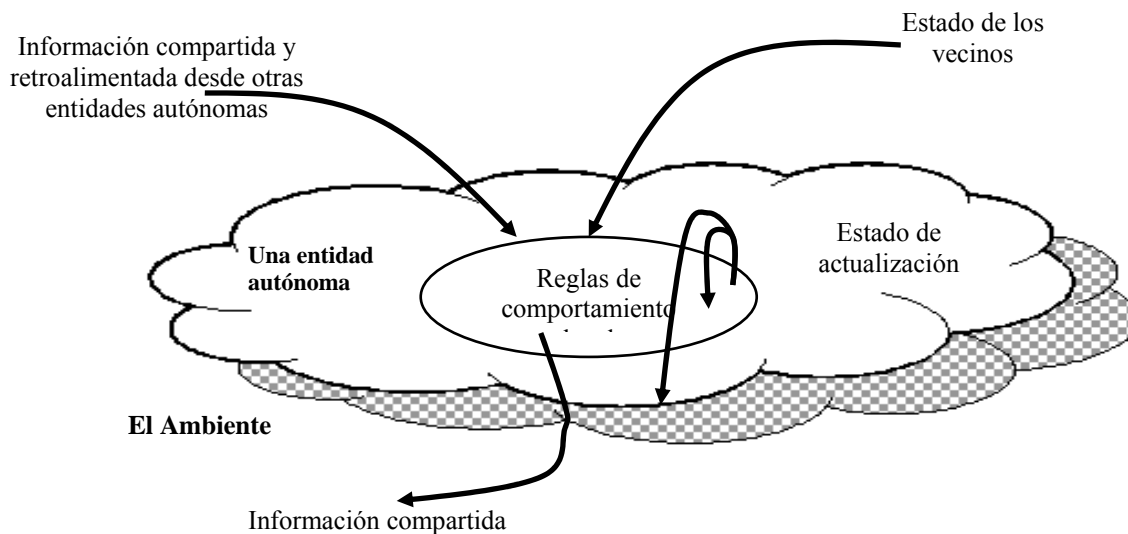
Información compartida y retroalimentada desde otras entidades autónomas

Estado de los vecinos

Una entidad autónoma

Reglas de comportamiento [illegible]

Estado de actualización

El Ambiente

Información compartida